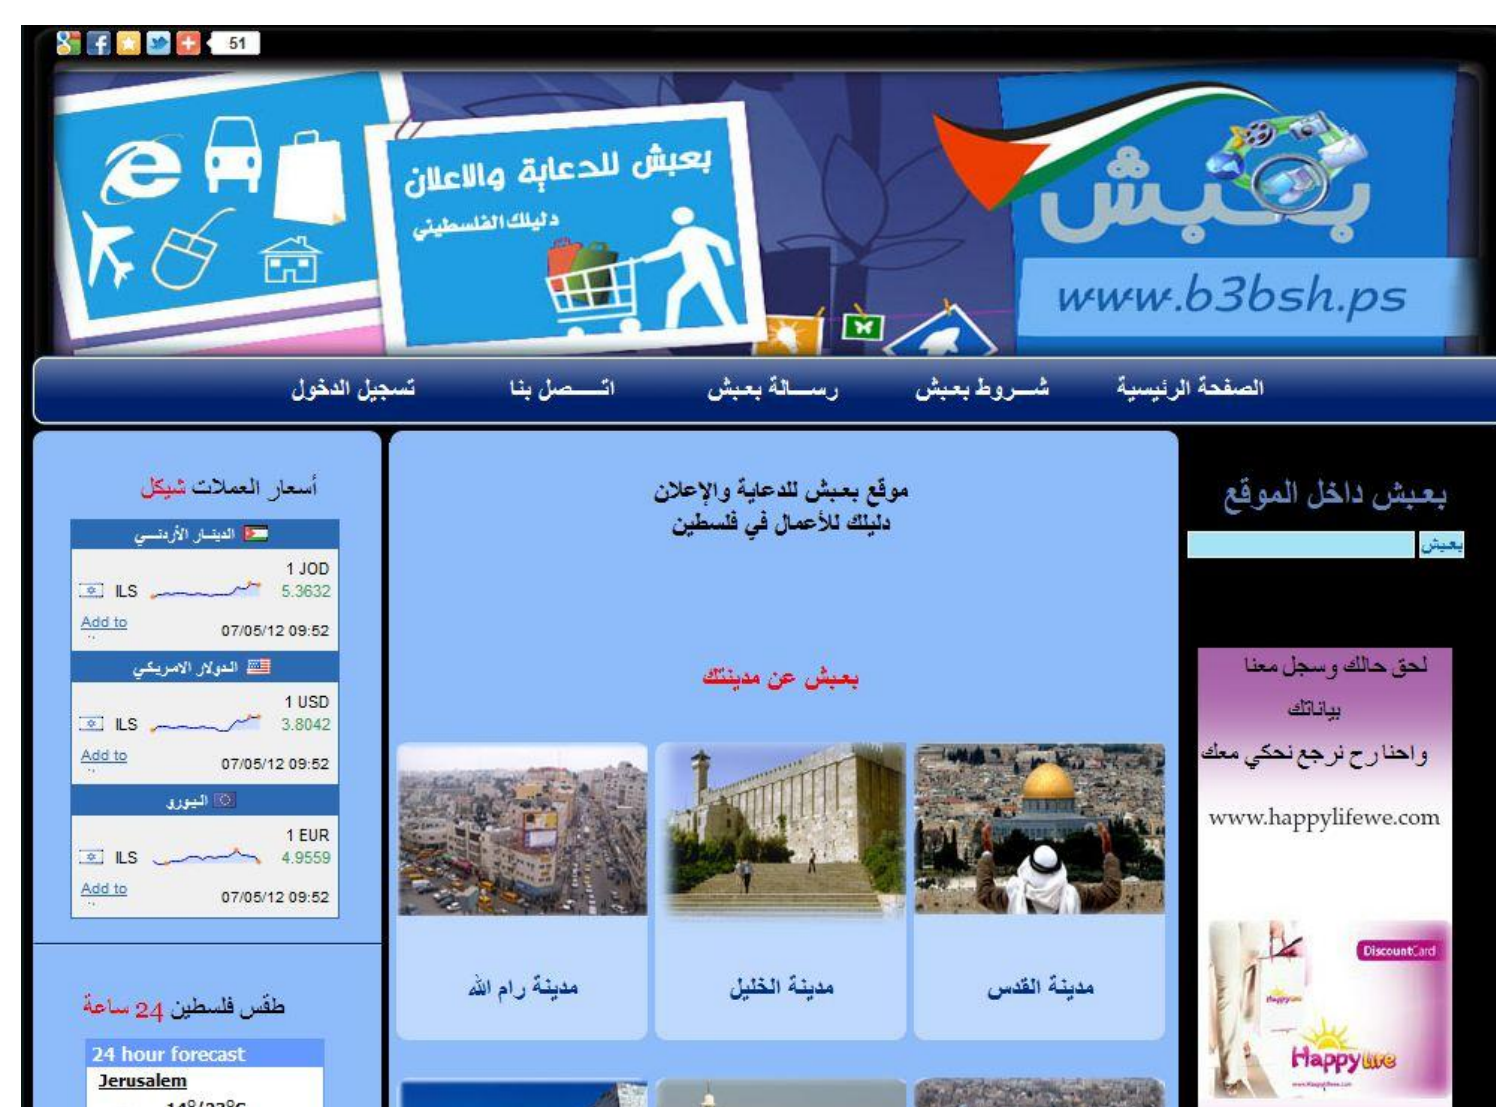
51

بعبش للدعاية والاعلان
دليلك الفلسطيني

بعبش
www.b3bsh.ps

الصفحة الرئيسية
شـــروط بعبش
رســـالة بعبش
اتـــصل بنا
تسجيل الدخول

بعبش داخل الموقع
بعبش

لحق حالك وسجل معنا بياناتك
واحنا رح نرجع نحكي معك
www.happylifewe.com

DiscountCard
Happy life

موقع بعبش للدعاية والإعلان
دليلك للأعمال في فلسطين

بعبش عن مدينتك

مدينة القدس
مدينة الخليل
مدينة رام الله

أسعار العملات شيكل

الدينـار الأردنـي
1 JOD
ILS 5.3632
Add to
07/05/12 09:52

الدولار الامريكي
1 USD
ILS 3.8042
Add to
07/05/12 09:52

اليورو
1 EUR
ILS 4.9559
Add to
07/05/12 09:52

طقس فلسطين 24 ساعة
24 hour forecast
Jerusalem
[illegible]